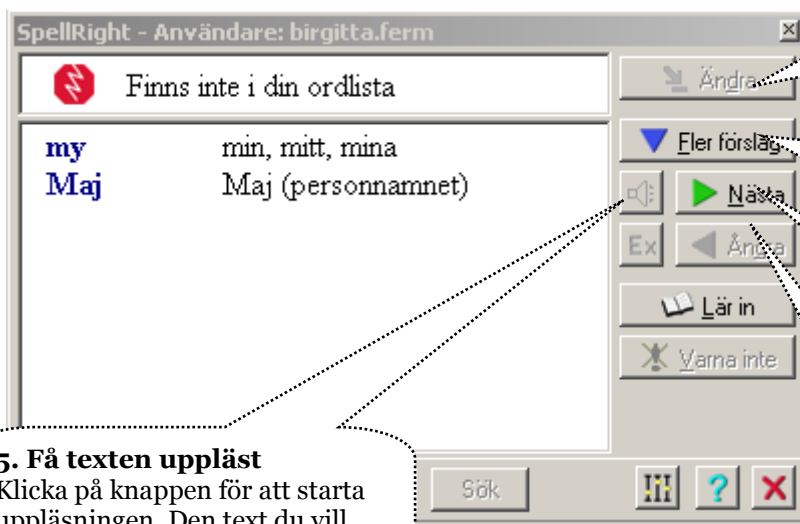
SpellRight - Användare: birgitta.ferm

Finns inte i din ordlista

Ändra

Fler förslag

my min, mitt, mina
Maj Maj (personnamnet)

Nästa

Ex

Ångra

Lär in

Varna inte

5. Få texten uppläst
Klicka på knappen för att starta uppläsningen. Den text du vill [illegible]

Sök

?

×